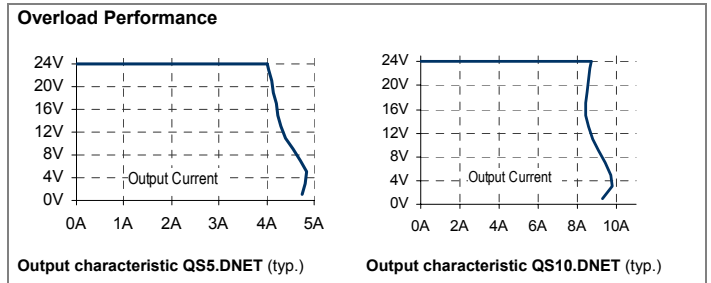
Overload Performance

24V
20V
16V
12V
8V
4V
0V
Output Current
0A 1A 2A 3A 4A 5A

Output characteristic QS5.DNET (typ.)

24V
20V
16V
12V
8V
4V
0V
Output Current
0A 2A 4A 6A 8A 10A

Output characteristic QS10.DNET (typ.)